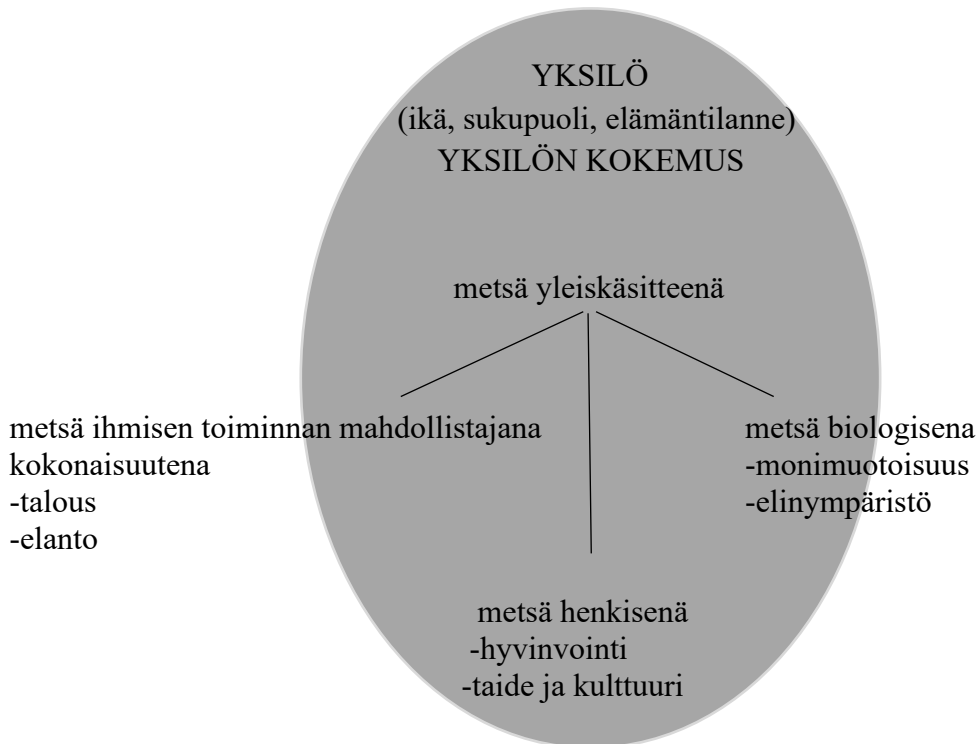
YKSILÖ
(ikä, sukupuoli, elämäntilanne)
YKSILÖN KOKEMUS

metsä yleiskäsitteenä

metsä ihmisen toiminnan mahdollistajana
-talous
-elanto

metsä biologisena kokonaisuutena
-monimuotoisuus
-elinympäristö

metsä henkisenä
-hyvinvointi
-taide ja kulttuuri